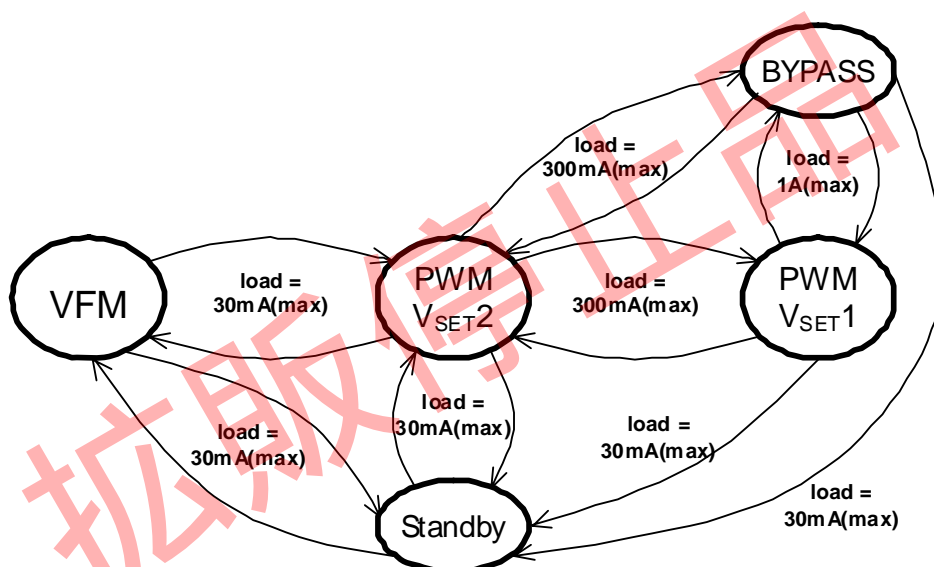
BYPASS

load = 300mA(max)

load = 1A(max)

VFM

load = 30mA(max)

PWM $V_{SET}2$

load = 300mA(max)

PWM $V_{SET}1$

load = 30mA(max)

load = 30mA(max)

load = 30mA(max)

load = 30mA(max)

Standby

扩販停止品